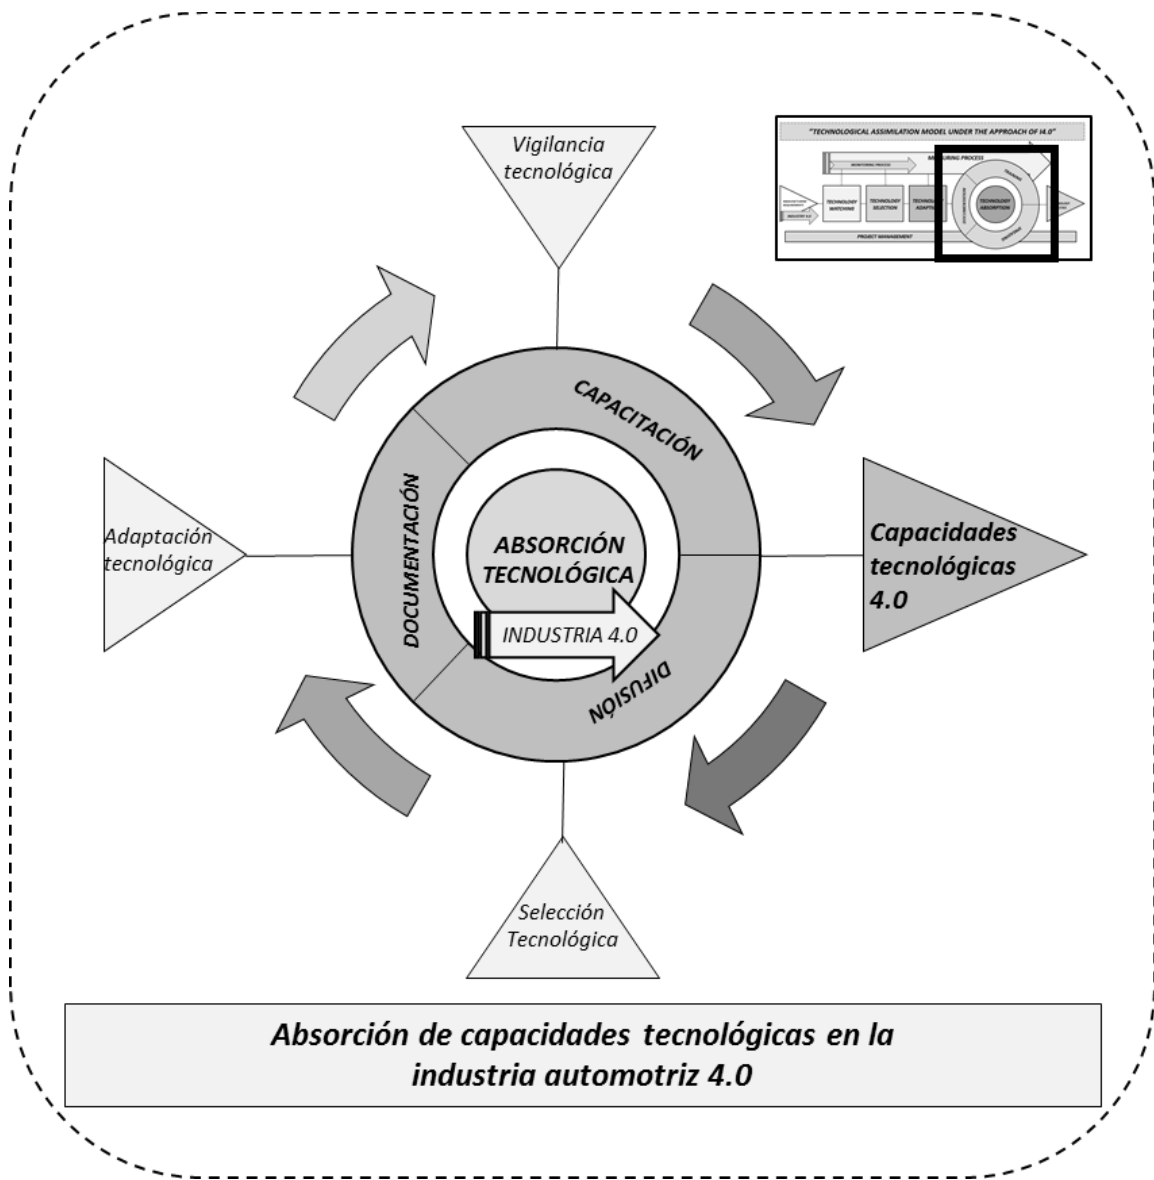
"TECHNOLOGICAL ASSIMILATION MODEL UNDER THE APPROACH OF I4.0"

MONITORING PROCESS

MEASURING PROCESS

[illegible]

INDUSTRY 4.0

TECHNOLOGY WATCHING

TECHNOLOGY SELECTION

TECHNOLOGY ADAPTATION

TECHNOLOGY ABSORPTION

PROJECT MANAGEMENT

Vigilancia tecnológica

CAPACITACIÓN

DOCUMENTACIÓN

ABSORCIÓN TECNOLÓGICA

INDUSTRIA 4.0

DIFUSIÓN

Adaptación tecnológica

Capacidades tecnológicas 4.0

Selección Tecnológica

Absorción de capacidades tecnológicas en la industria automotriz 4.0